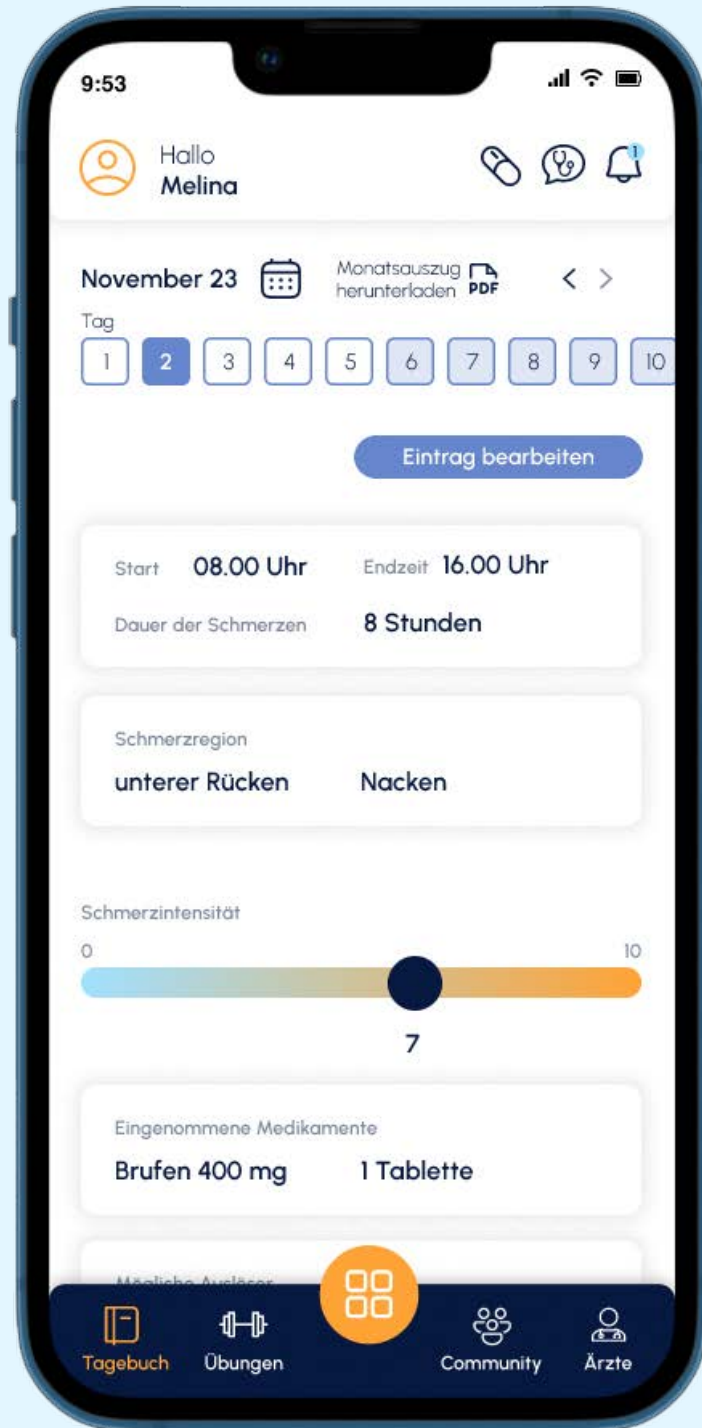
9:53

Hallo
Melina

1

November 23

Monatsauszug herunterladen PDF

Tag

1 2 3 4 5 6 7 8 9 10

Eintrag bearbeiten

Start 08.00 Uhr Endzeit 16.00 Uhr

Dauer der Schmerzen 8 Stunden

Schmerzregion

unterer Rücken Nacken

Schmerzintensität

0 10

7

Eingenommene Medikamente

Brufen 400 mg 1 Tablette

Mögliche Auslöser

Tagebuch Übungen Community Ärzte